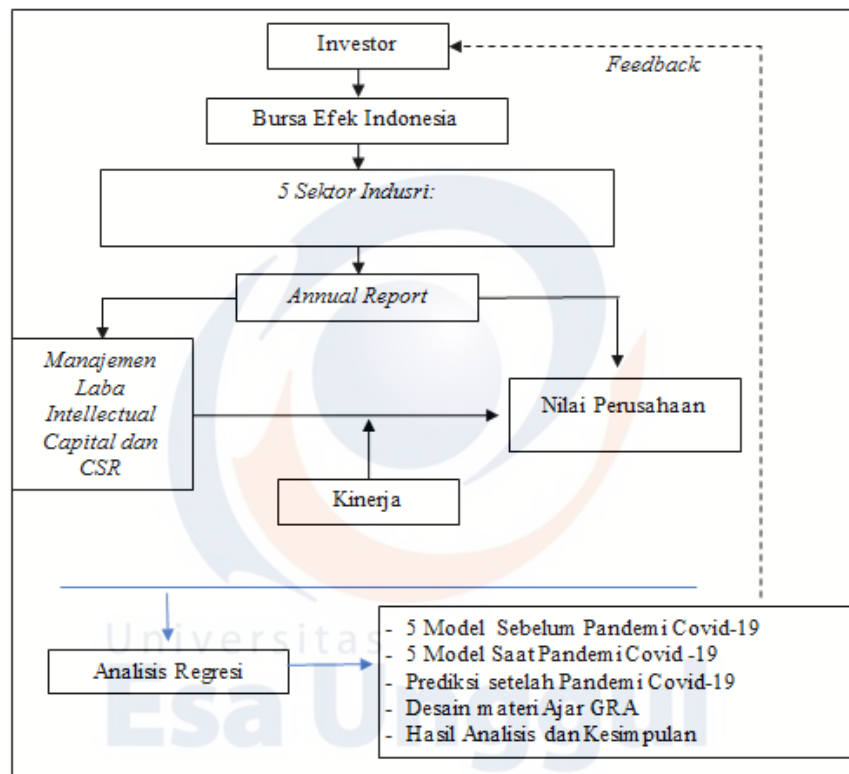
Investor

Feedback

Bursa Efek Indonesia

5 Sektor Indusri:

Annual Report

Manajemen Laba Intellectual Capital dan CSR

Nilai Perusahaan

Kinerja

Universitas Esa Unggul

Analisis Regresi

- 5 Model Sebelum Pandemi Covid-19
- 5 Model Saat Pandemi Covid -19
- Prediksi setelah Pandemi Covid-19
- Desain materi Ajar GRA
- Hasil Analisis dan Kesimpulan